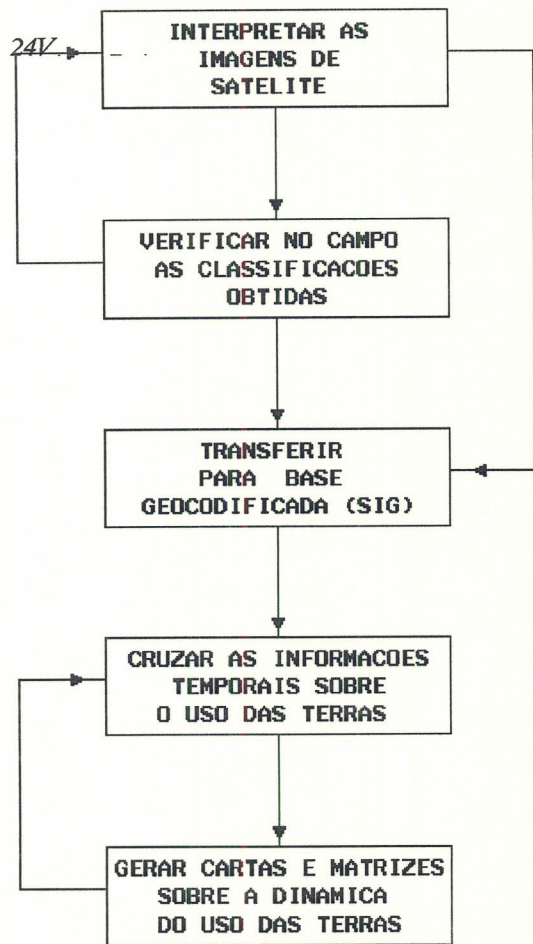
24V

INTERPRETAR AS IMAGENS DE SATELITE

VERIFICAR NO CAMPO AS CLASSIFICACOES OBTIDAS

TRANSFERIR PARA BASE GEOCODIFICADA (SIG)

CRUZAR AS INFORMACOES TEMPORAIS SOBRE O USO DAS TERRAS

GERAR CARTAS E MATRIZES SOBRE A DINAMICA DO USO DAS TERRAS